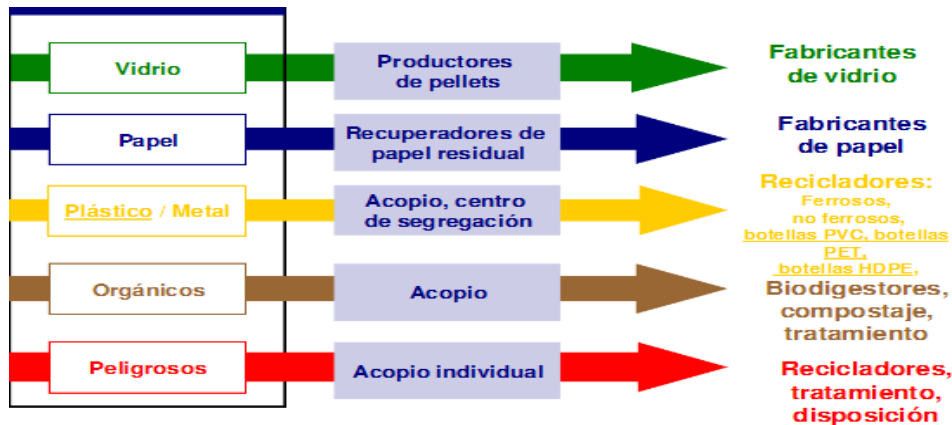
Vidrio

Productores de pellets

Fabricantes de vidrio

Papel

Recuperadores de papel residual

Fabricantes de papel

Plástico / Metal

Acopio, centro de segregación

Recicladores:
Ferrosos,
no ferrosos,
botellas PVC, botellas PET,
botellas HDPE,

Orgánicos

Acopio

Biodigestores, compostaje, tratamiento

Peligrosos

Acopio individual

Recicladores, tratamiento, disposición